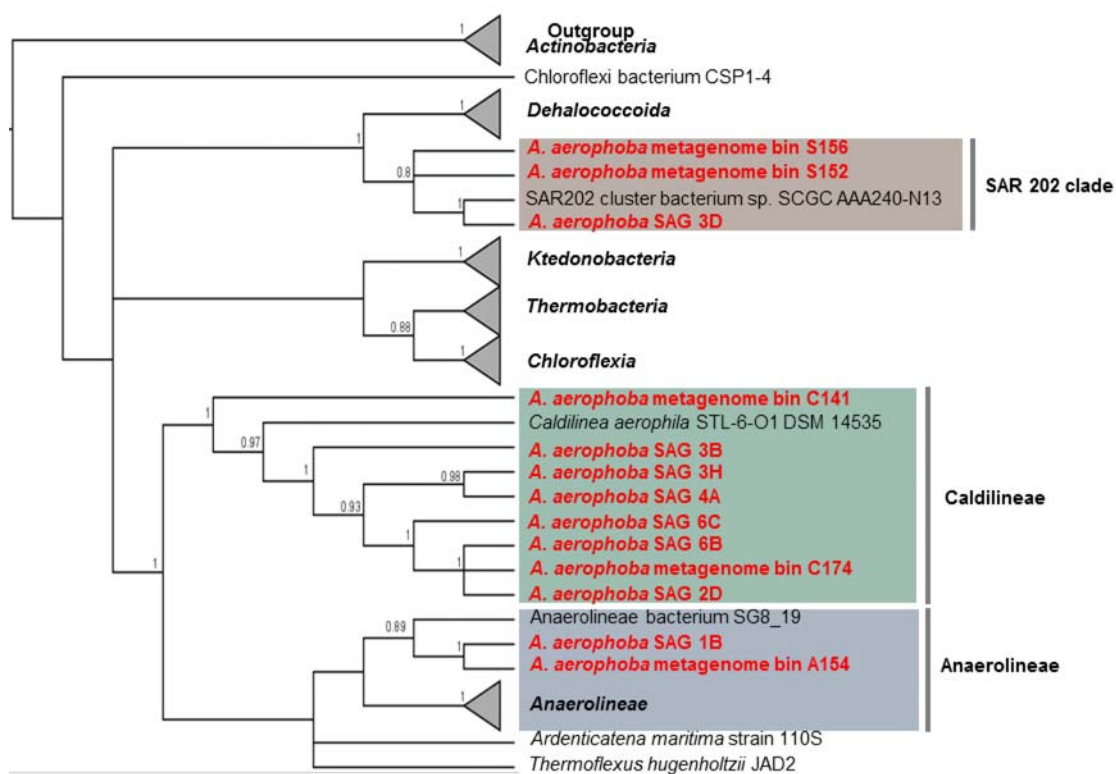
1 Outgroup Actinobacteria
Chloroflexi bacterium CSP1-4
1 Dehalococcoida
1
A. aerophoba metagenome bin S156
0.8 A. aerophoba metagenome bin S152
SAR202 cluster bacterium sp. SCGC AAA240-N13
1 A. aerophoba SAG 3D
SAR 202 clade
1 Ktedonobacteria
Thermobacteria
0.88
1 Chloroflexia
1 A. aerophoba metagenome bin C141
Caldilinea aerophila STL-6-O1 DSM 14535
0.97
1 A. aerophoba SAG 3B
0.98 A. aerophoba SAG 3H
0.93 A. aerophoba SAG 4A
1 A. aerophoba SAG 6C
A. aerophoba SAG 6B
1 A. aerophoba metagenome bin C174
A. aerophoba SAG 2D
Caldilineae
1
0.89 Anaerolineae bacterium SG8_19
1 A. aerophoba SAG 1B
A. aerophoba metagenome bin A154
Anaerolineae
1 Anaerolineae
Ardenticatena maritima strain 110S
Thermoflexus hugenholtzii JAD2